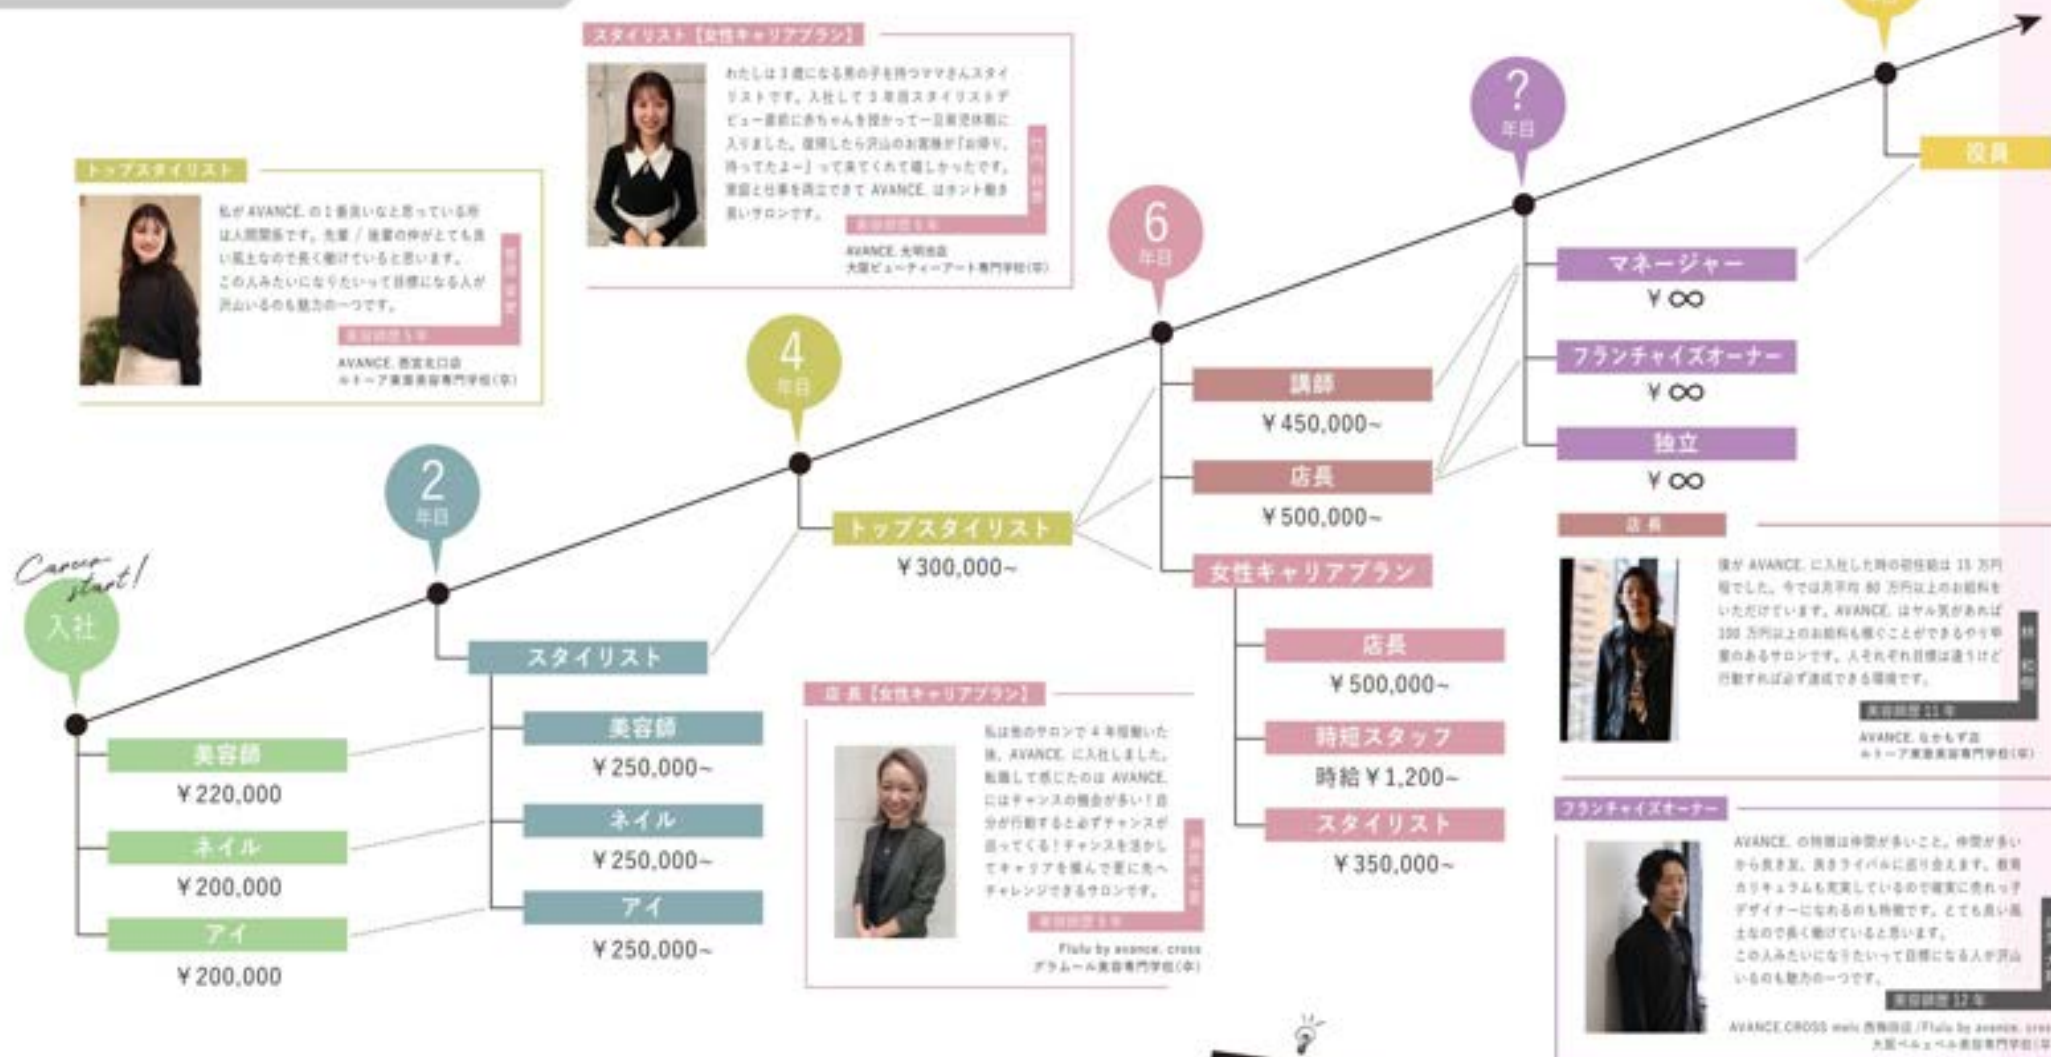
Career start!

入社

美容師
¥220,000

ネイル
¥200,000

アイ
¥200,000

2 年目

スタイリスト

美容師
¥250,000~

ネイル
¥250,000~

アイ
¥250,000~

4 年目

トップスタイリスト
¥300,000~

6 年目

講師
¥450,000~

店長
¥500,000~

女性キャリアプラン

店長
¥500,000~

時短スタッフ
時給¥1,200~

スタイリスト
¥350,000~

? 年目

マネージャー
¥∞

フランチャイズオーナー
¥∞

独立
¥∞

役員

トップスタイリスト

私が AVANCE. の1番良いなと思っている所は人間関係です。先輩 / 後輩の仲がとても良い風土なので長く働けていると思います。この人みたいになりたいって目標になる人が沢山いるのも魅力の一つです。

美容師歴 5 年
AVANCE. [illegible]
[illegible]美容専門学校(卒)

スタイリスト【女性キャリアプラン】

わたしは3歳になる男の子を持つママさんスタイリストです。入社して3年目スタイリストデビュー直前に赤ちゃんを授かって一旦育児休暇に入りました。復帰したら沢山のお客様が「お帰り、待ってたよ~」って来てくれて嬉しかったです。家庭と仕事を両立できて AVANCE. はホント働き易いサロンです。

美容師歴 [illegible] 年
AVANCE. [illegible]
大阪ビューティーアート専門学校(卒)

店長【女性キャリアプラン】

私は他のサロンで4年程働いた後、AVANCE. に入社しました。転職して感じたのは AVANCE. にはチャンスの機会が多い!自分が行動すると必ずチャンスが回ってくる!チャンスを活かしてキャリアを積んで更に先へチャレンジできるサロンです。

美容師歴 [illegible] 年
Fluly by avance. cross
グラムール美容専門学校(卒)

店長

僕が AVANCE. に入社した時の初任給は 15 万円程でした。今では月平均 80 万円以上のお給料をいただけています。AVANCE. はヤル気があれば 100 万円以上のお給料も稼ぐことができるやり甲斐のあるサロンです。人それぞれ目標は違うけど行動すれば必ず達成できる環境です。

美容師歴 11 年
AVANCE. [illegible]
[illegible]美容専門学校(卒)

フランチャイズオーナー

AVANCE. の特徴は仲間が多いこと。仲間が多いから良き友、良きライバルに出り会えます。教育カリキュラムも充実しているので確実に売れっ子デザイナーになれるのも特徴です。とても良い風土なので長く働けていると思います。この人みたいになりたいって目標になる人が沢山いるのも魅力の一つです。

美容師歴 17 年
AVANCE.CROSS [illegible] / Fluly by avance. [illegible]
大阪ベルェベル美容専門学校(卒)